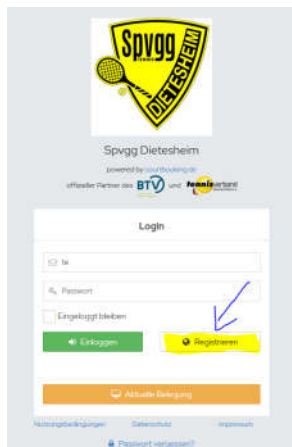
Spvgg
TENNIS
DIETESHEIM

Spvgg Dietesheim

powered by courtbooking.de

offizieller Partner des BTV und tennisverband

Login

Ik

Passwort

Eingeloggt bleiben

Einloggen

Registrieren

Aktuelle Belegung

Nutzungsbedingungen Datenschutz Impressum

Passwort vergessen?